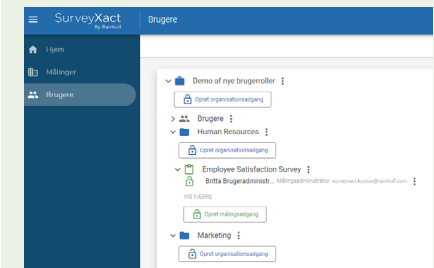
SurveyXact By Ramboll

Brugere

Hjem

Målinger

Brugere

Demo af nye brugerroller

Opret organisationsadgang

Brugere

Human Resources

Opret organisationsadgang

Employee Satisfaction Survey

Britta Brugeradministr... Målingsadministrator surveyxact-kursus@ramboll.com

VIS FÆRRE

Opret målingsadgang

Marketing

Opret organisationsadgang